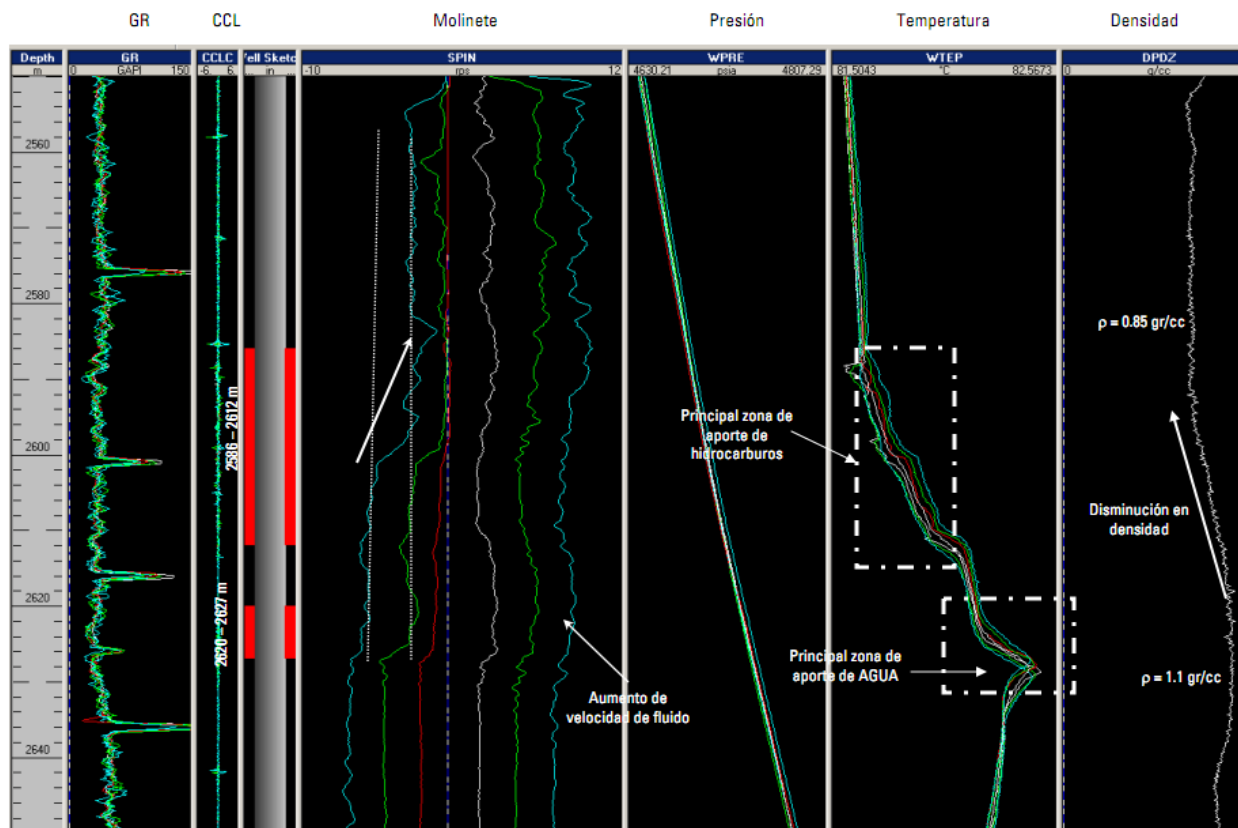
GR CCL Molinete Presión Temperatura Densidad

| Depth | GR | CCLC | Well Sketch | SPIN | WPRE | WTEP | DPDZ |
|---|---|---|---|---|---|---|---|
| m | 0 GAPI 150 | -6 6 | in | -10 rps 12 | 4630.21 psia 4807.29 | 81.5043 °C 82.5673 | 0 g/cc |

2560
2580
2600
2620
2640

2586 – 2612 m

2620 – 2627 m

Aumento de velocidad de fluido

Principal zona de aporte de hidrocarburos

Principal zona de aporte de AGUA

ρ = 0.85 gr/cc

Disminución en densidad

ρ = 1.1 gr/cc